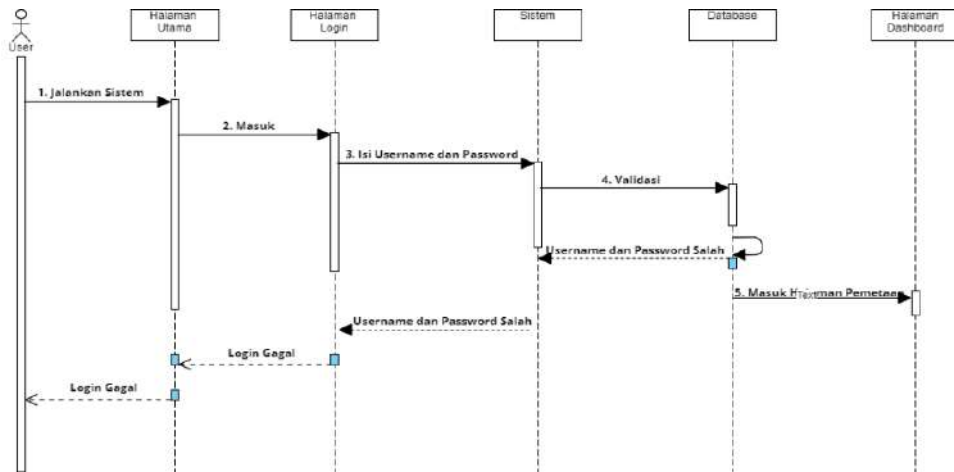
User

Halaman Utama

Halaman Login

Sistem

Database

Halaman Dashboard

1. Jalankan Sistem

2. Masuk

3. Isi Username dan Password

4. Validasi

Username dan Password Salah

5. Masuk H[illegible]man Pemetaan

Text

Username dan Password Salah

Login Gagal

Login Gagal